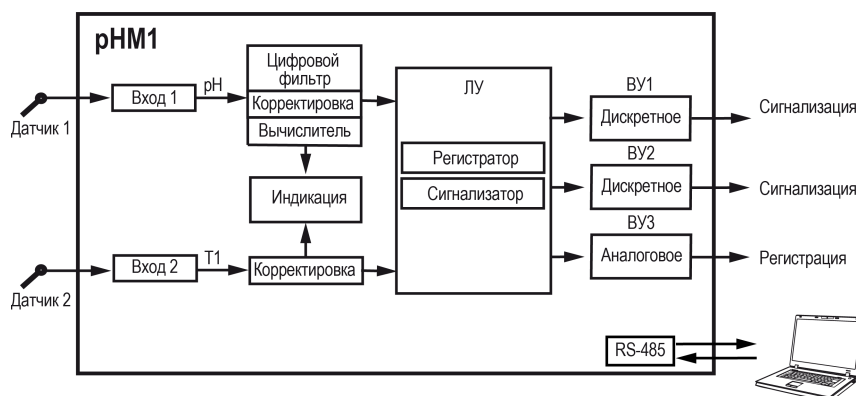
pHM1

Датчик 1

Вход 1

pH

Цифровой фильтр

Корректировка

Вычислитель

Индикация

Датчик 2

Вход 2

T1

Корректировка

ЛУ

Регистратор

Сигнализатор

ВУ1

Дискретное

Сигнализация

ВУ2

Дискретное

Сигнализация

ВУ3

Аналоговое

Регистрация

RS-485